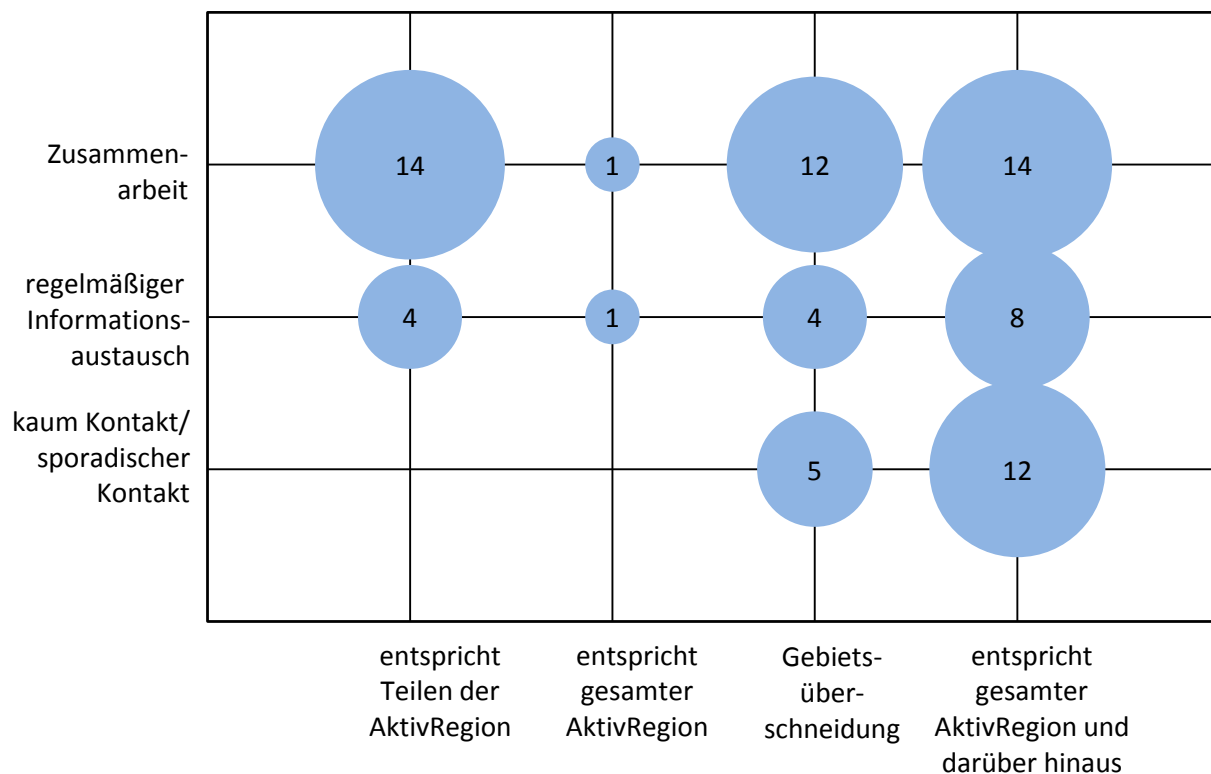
Zusammenarbeit

regelmäßiger Informationsaustausch

kaum Kontakt/ sporadischer Kontakt

14

1

12

14

4

1

4

8

5

12

entspricht Teilen der AktivRegion

entspricht gesamter AktivRegion

Gebietsüberschneidung

entspricht gesamter AktivRegion und darüber hinaus